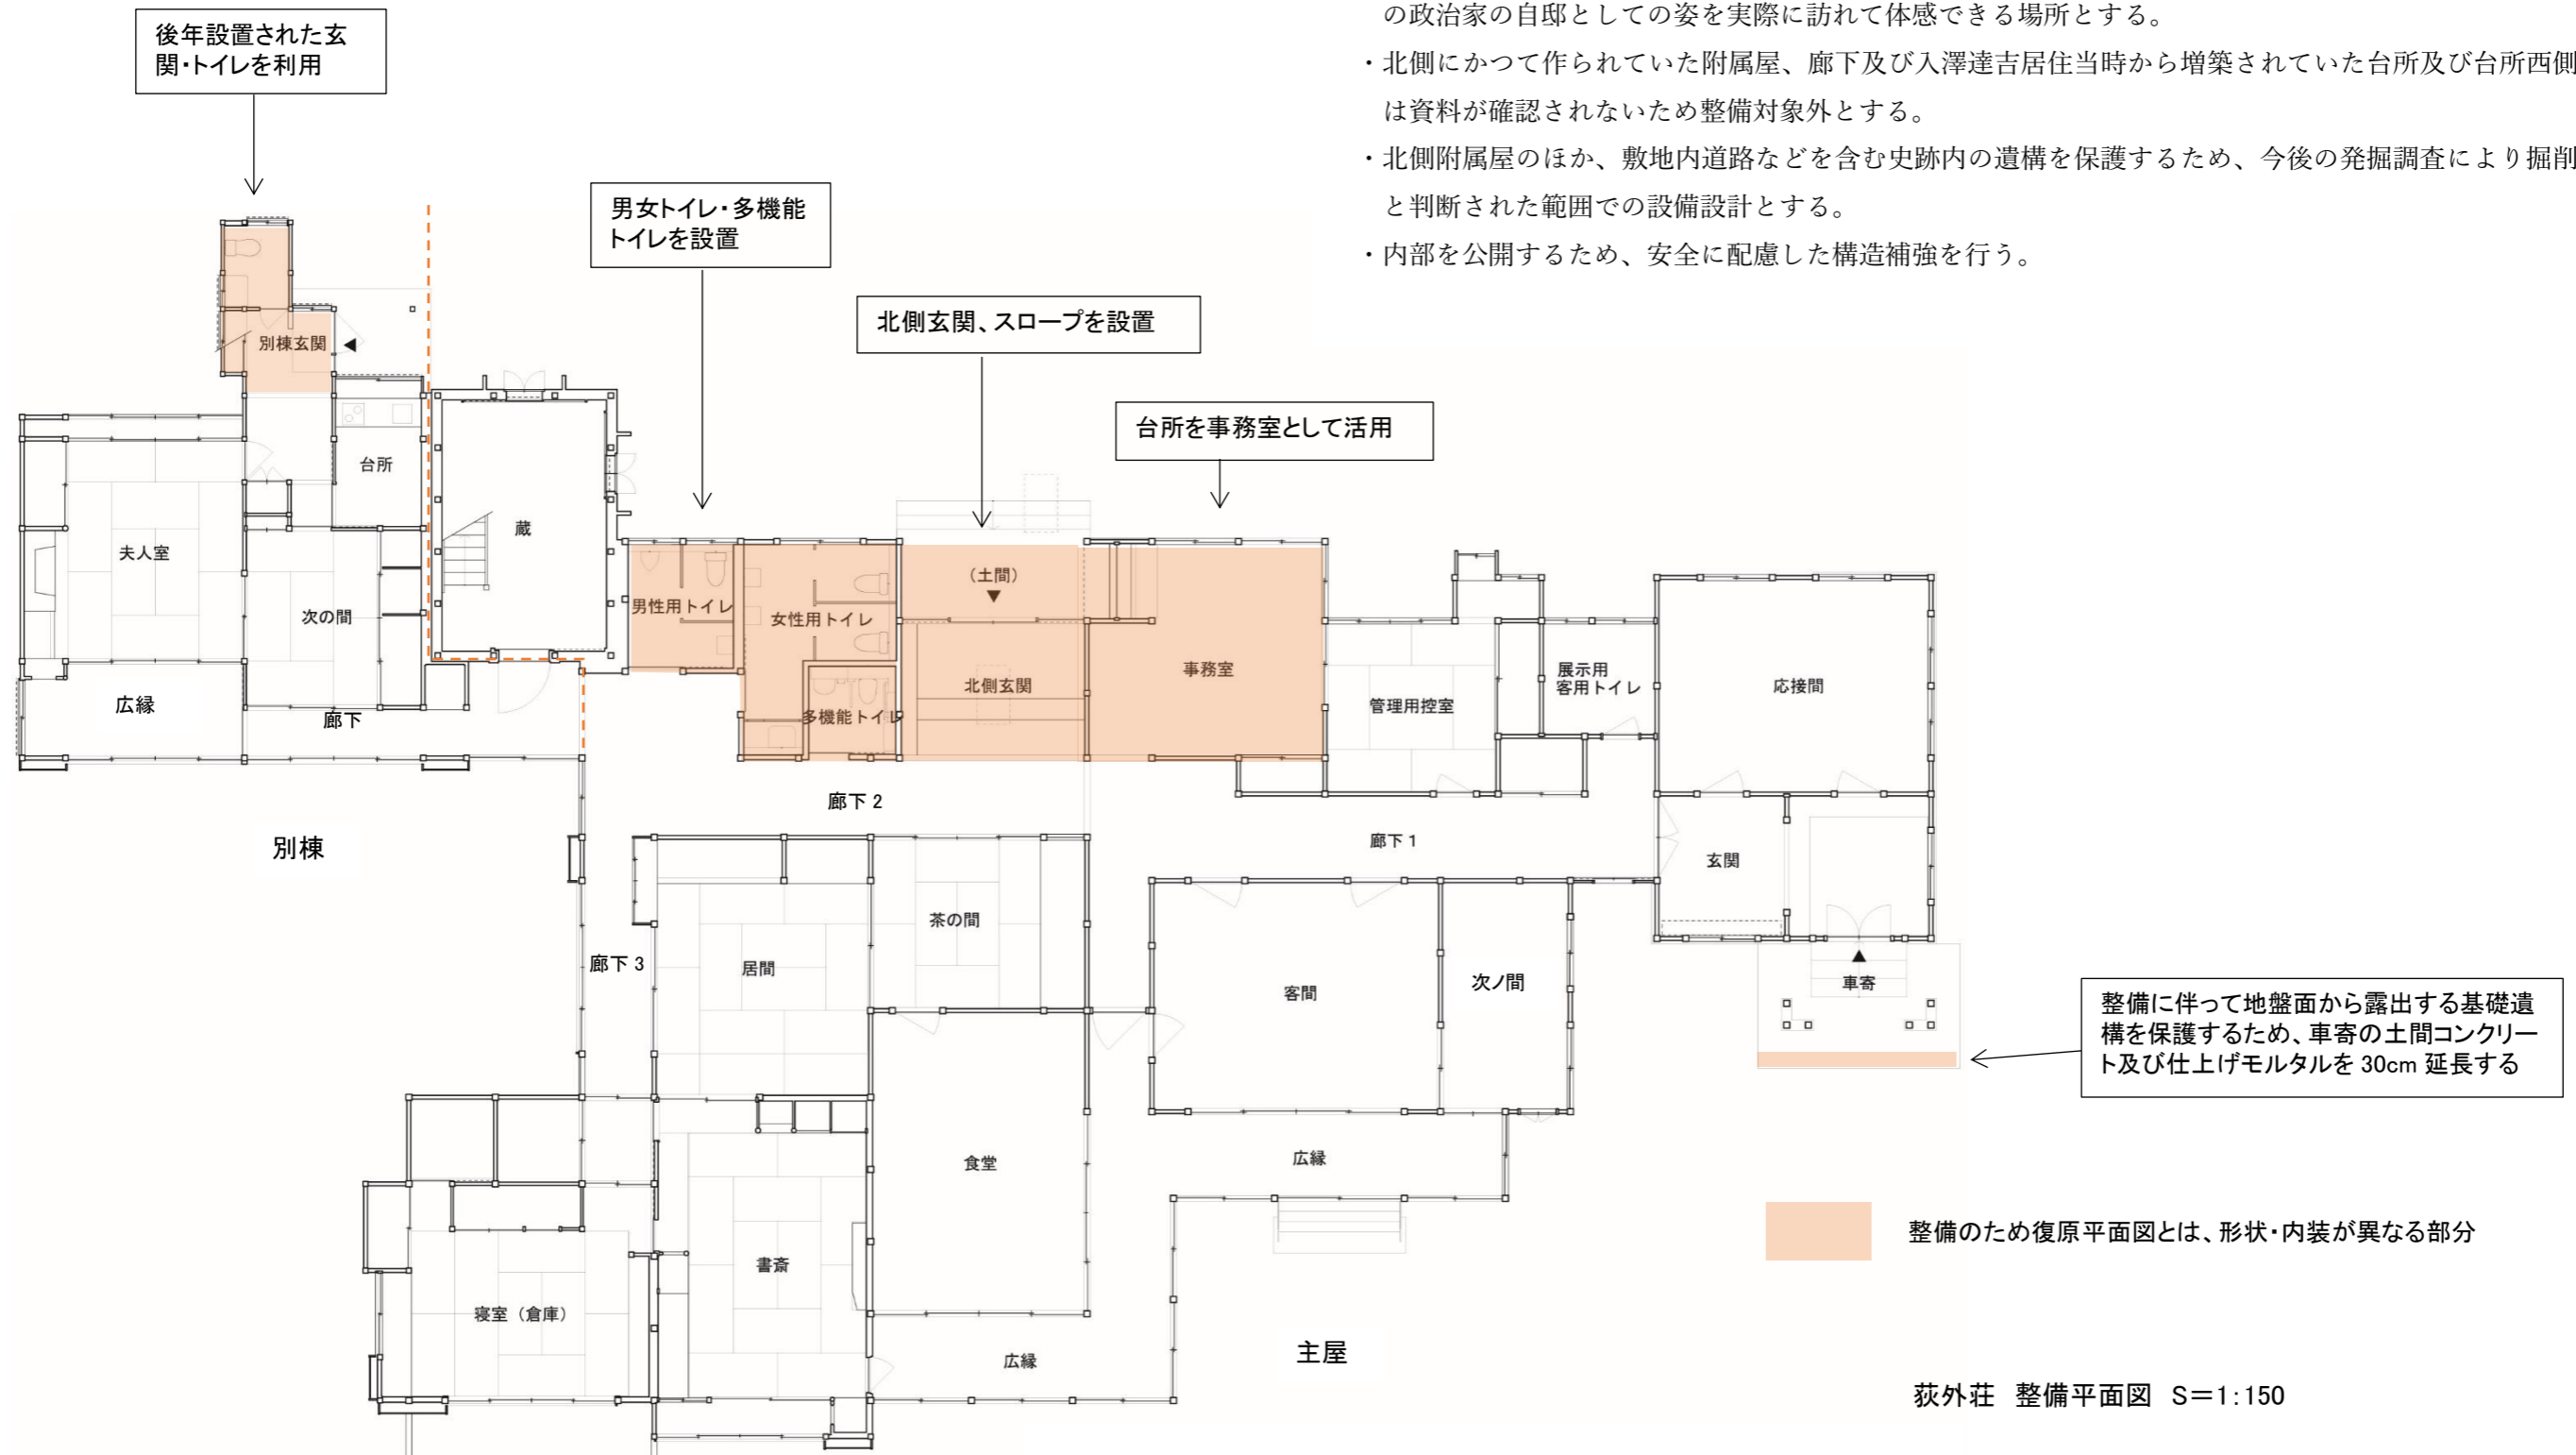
の政治家の自邸としての姿を実際に訪れて体感できる場所とする。

・北側にかつて作られていた附属屋、廊下及び入澤達吉居住当時から増築されていた台所及び台所西側は資料が確認されないため整備対象外とする。

・北側附属屋のほか、敷地内道路などを含む史跡内の遺構を保護するため、今後の発掘調査により掘削と判断された範囲での設備設計とする。

・内部を公開するため、安全に配慮した構造補強を行う。

後年設置された玄関・トイレを利用

男女トイレ・多機能トイレを設置

北側玄関、スロープを設置

台所を事務室として活用

別棟玄関

台所

蔵

夫人室

次の間

広縁

廊下

男性用トイレ

女性用トイレ

多機能トイレ

（土間）

北側玄関

事務室

管理用控室

展示用客用トイレ

応接間

廊下 2

廊下 1

別棟

玄関

茶の間

居間

廊下 3

客間

次ノ間

車寄

整備に伴って地盤面から露出する基礎遺構を保護するため、車寄の土間コンクリート及び仕上げモルタルを 30cm 延長する

食堂

広縁

書斎

寝室（倉庫）

広縁

主屋

整備のため復原平面図とは、形状・内装が異なる部分

荻外荘 整備平面図 S＝1:150